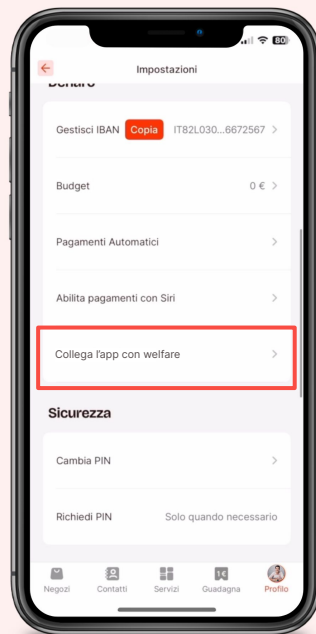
80

Impostazioni

Denaro

Gestisci IBAN Copia IT82L030...6672567 >

Budget 0 € >

Pagamenti Automatici >

Abilita pagamenti con Siri >

Collega l'app con welfare >

Sicurezza

Cambia PIN >

Richiedi PIN Solo quando necessario

Negozi Contatti Servizi Guadagna Profilo